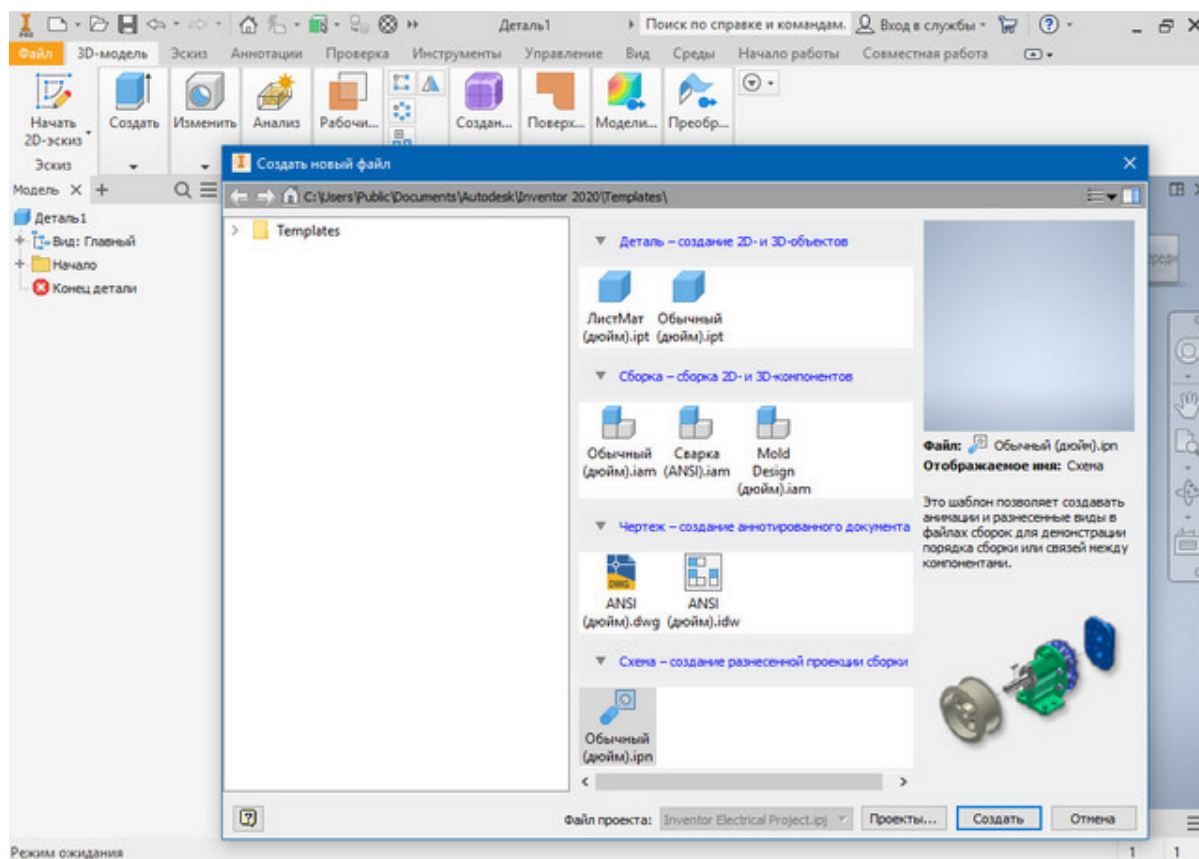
Деталь1

Поиск по справке и командам.

Вход в службы

Файл 3D-модель Эскиз Аннотации Проверка Инструменты Управление Вид Среды Начало работы Совместная работа

Начать 2D-эскиз Создать Изменить Анализ Рабочи... Создан... Поверх... Модели... Преобр...

Эскиз

Модель × +

Деталь1
Вид: Главный
Начало
Конец детали

Создать новый файл

C:\Users\Public\Documents\Autodesk\Inventor 2020\Templates\

Templates

Деталь – создание 2D- и 3D-объектов

ЛистМат (дюйм).ipt
Обычный (дюйм).ipt

Сборка – сборка 2D- и 3D-компонентов

Обычный (дюйм).iam
Сварка (ANSI).iam
Mold Design (дюйм).iam

Чертеж – создание аннотированного документа

ANSI (дюйм).dwg
ANSI (дюйм).idw

Схема – создание разнесенной проекции сборки

Обычный (дюйм).ipn

Файл: Обычный (дюйм).ipn
Отображаемое имя: Схема

Это шаблон позволяет создавать анимации и разнесенные виды в файлах сборок для демонстрации порядка сборки или связей между компонентами.

Файл проекта: Inventor Electrical Project.ipj

Проекты...
Создать
Отмена

Режим ожидания

1 1